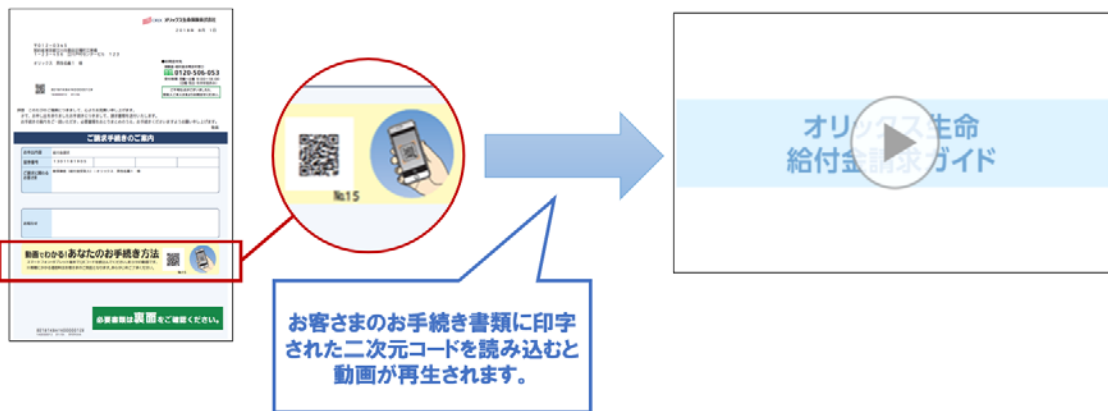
オリックス生命保険株式会社

0120-506-053

ご請求手続きのご案内

動画でわかる! あなたのお手続き方法

必要書類は裏面をご確認ください。

No.15

オリックス生命
給付金請求ガイド

お客さまのお手続き書類に印字された二次元コードを読み込むと動画が再生されます。